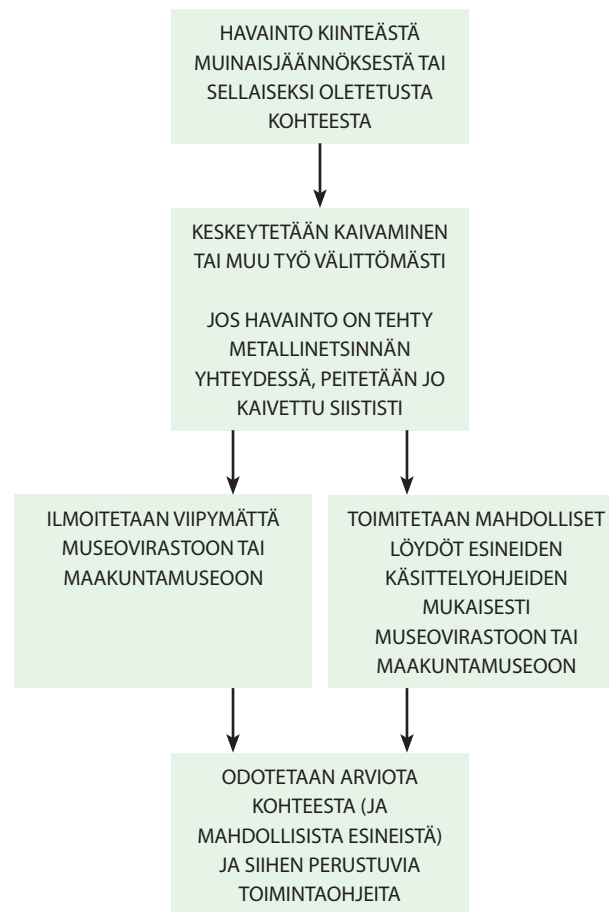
HAVAINTO KIINTEÄSTÄ MUINAISJÄÄNNÖKSESTÄ TAI SELLAISEKSI OLETETUSTA KOHTEESTA

KESKEYTETÄÄN KAIVAMINEN TAI MUU TYÖ VÄLITTÖMÄSTI

JOS HAVAINTO ON TEHTY METALLINETSINNÄN YHTEYDESSÄ, PEITETÄÄN JO KAIVETTU SIISTISTI

ILMOITETAAN VIIPYMÄTTÄ MUSEOVIRASTOON TAI MAAKUNTAMUSEOON

TOIMITETAAN MAHDOLLISET LÖYDÖT ESINEIDEN KÄSITTELYOHJEIDEN MUKAISESTI MUSEOVIRASTOON TAI MAAKUNTAMUSEOON

ODOTETAAN ARVIOTA KOHTEESTA (JA MAHDOLLISISTA ESINEISTÄ) JA SIIHEN PERUSTUVIA TOIMINTAOHJEITA